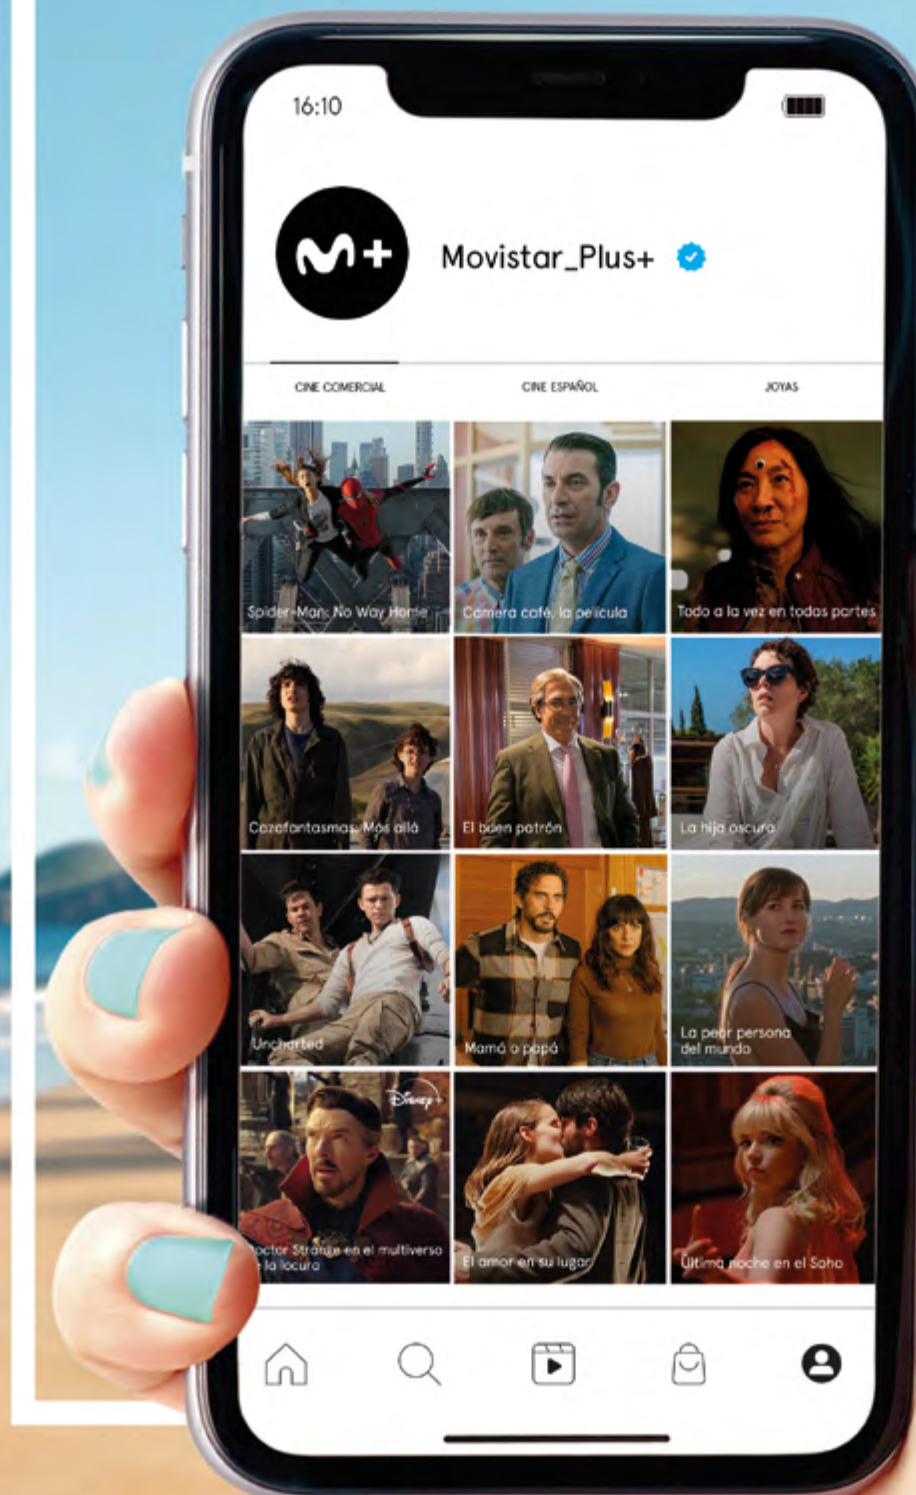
16:10

M+

Movistar_Plus+

CINE COMERCIAL

CINE ESPAÑOL

JOYAS

Spider-Man: No Way Home

Camera café, la película

Todo a la vez en todas partes

Cazafantasmas: Más allá

El buen patrón

La hija oscura

Uncharted

Mamá o papá

La peor persona del mundo

Disney+

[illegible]octor Strange en el multiverso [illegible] la locura

El amor en su lugar

Última noche en el Soho